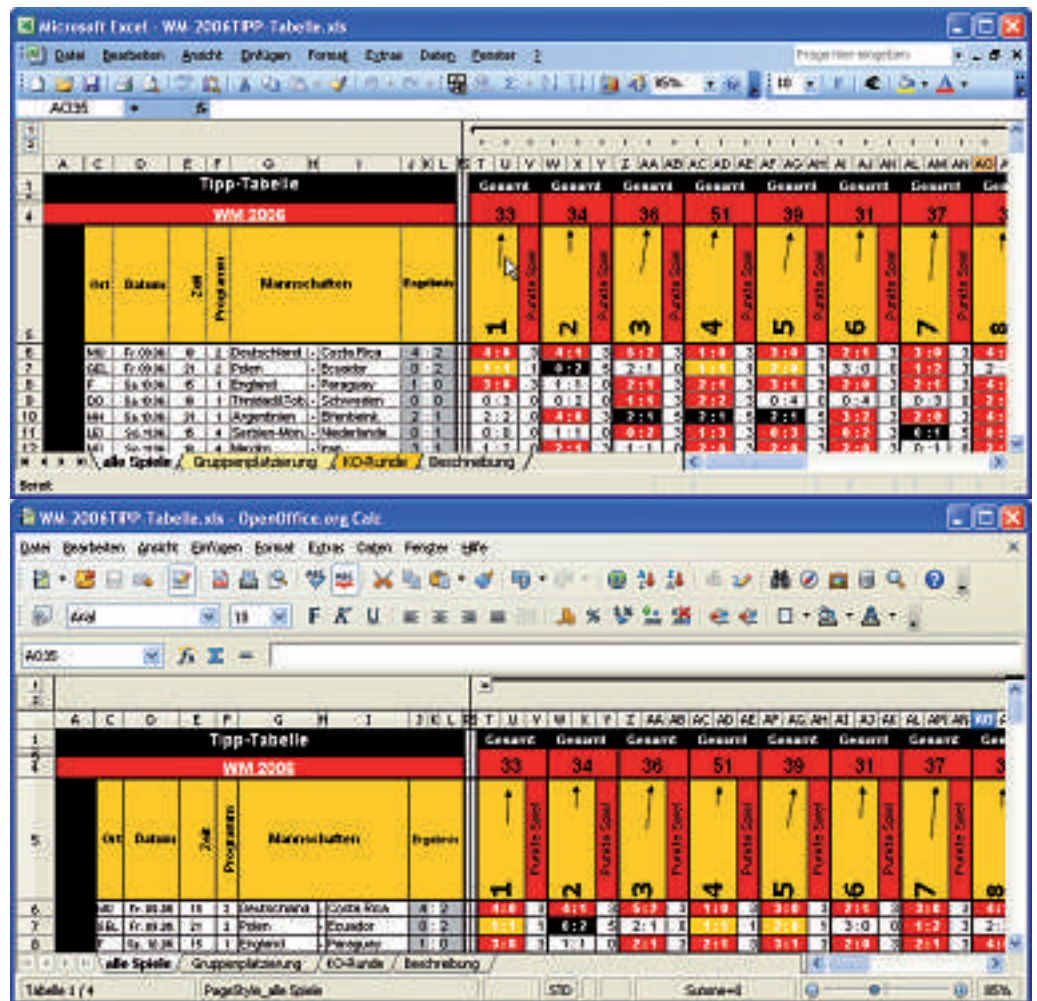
Microsoft Excel - WM-2006TIPP-Tabelle.xls

Datei Bearbeiten Ansicht Einfügen Format Extras Daten Fenster ?

Frage hier eingeben

85%

AO35

| A | C | D | E | F | G | H | I | J | K | L |
|---|---|---|---|---|---|---|---|---|---|---|
| Tipp-Tabelle |
| WM 2006 |
| | Ort | Datum | Zeit | Programm | Mannschaften | | | Ergebnis | | |
| 6 | MÜ | Fr. 09.06. | 18 | 2 | Deutschland | - | Costa Rica | 4 | : | 2 |
| 7 | GEL | Fr. 09.06. | 21 | 2 | Polen | - | Ecuador | 0 | : | 2 |
| 8 | F | Sa. 10.06. | 15 | 1 | England | - | Paraguay | 1 | : | 0 |
| 9 | DO | Sa. 10.06. | 18 | 1 | Trinidad&Tob. | - | Schweden | 0 | : | 0 |
| 10 | HH | Sa. 10.06. | 21 | 1 | Argentinien | - | Elfenbeink. | 2 | : | 1 |
| 11 | LEI | So. 11.06. | 15 | 4 | Serbien-Mon. | - | Niederlande | 0 | : | 1 |
| 12 | N | So. 11.06. | 18 | 1 | Mexiko | - | Iran | 3 | : | 1 |

Gesamt Gesamt Gesamt Gesamt Gesamt Gesamt Gesamt Ges
33 34 36 51 39 31 37 3
1 Punkte Spiel 2 Punkte Spiel 3 Punkte Spiel 4 Punkte Spiel 5 Punkte Spiel 6 Punkte Spiel 7 Punkte Spiel 8

alle Spiele / Gruppenplatzierung / KO-Runde / Beschreibung

Bereit

WM-2006TIPP-Tabelle.xls - OpenOffice.org Calc

Datei Bearbeiten Ansicht Einfügen Format Extras Daten Fenster Hilfe

Arial 10 F K U

AO35

| A | C | D | E | F | G | H | I | J | K | L |
|---|---|---|---|---|---|---|---|---|---|---|
| Tipp-Tabelle |
| WM 2006 |
| | Ort | Datum | Zeit | Programm | Mannschaften | | | Ergebnis | | |
| 6 | MÜ | Fr. 09.06. | 18 | 2 | Deutschland | - | Costa Rica | 4 | : | 2 |
| 7 | GEL | Fr. 09.06. | 21 | 2 | Polen | - | Ecuador | 0 | : | 2 |
| 8 | F | Sa. 10.06. | 15 | 1 | England | - | Paraguay | 1 | : | 0 |

Gesamt Gesamt Gesamt Gesamt Gesamt Gesamt Gesamt Ges
33 34 36 51 39 31 37 3
1 Punkte Spiel 2 Punkte Spiel 3 Punkte Spiel 4 Punkte Spiel 5 Punkte Spiel 6 Punkte Spiel 7 Punkte Spiel 8

alle Spiele / Gruppenplatzierung / KO-Runde / Beschreibung

Tabelle 1 / 4 PageStyle_alle Spiele STD Summe=0 85%